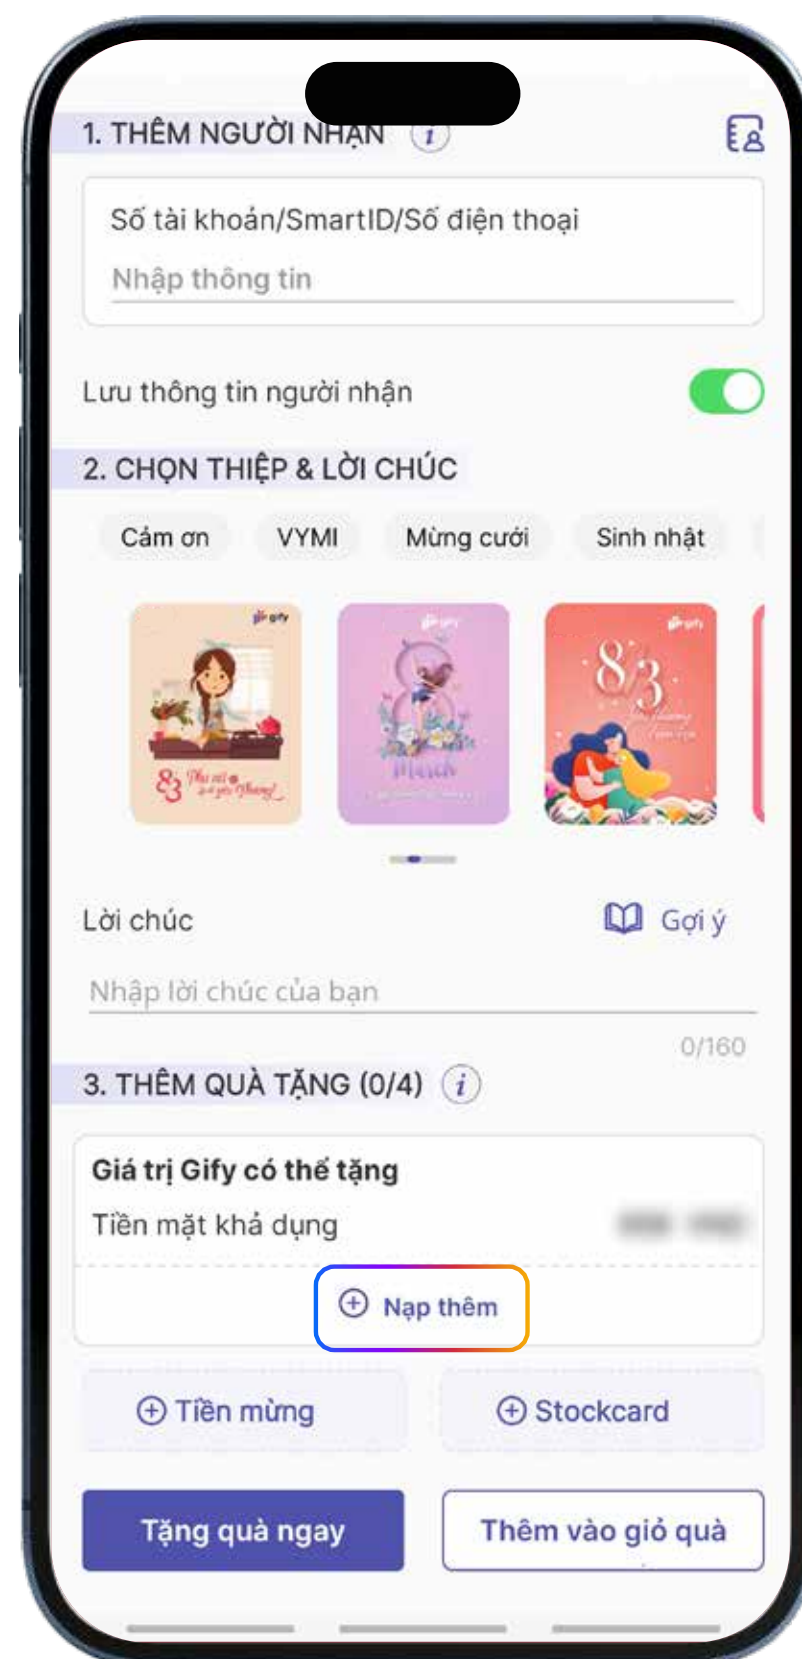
1. THÊM NGƯỜI NHẬN

Số tài khoản/SmartID/Số điện thoại

Nhập thông tin

Lưu thông tin người nhận

2. CHỌN THIỆP & LỜI CHÚC

Cảm ơn

VYMI

Mừng cưới

Sinh nhật

gify

8/3

gify

8 March

gify

8/3

Lời chúc

Gợi ý

Nhập lời chúc của bạn

0/160

3. THÊM QUÀ TẶNG (0/4)

Giá trị Gify có thể tặng

Tiền mặt khả dụng

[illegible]

Nạp thêm

Tiền mừng

Stockcard

Tặng quà ngay

Thêm vào giỏ quà